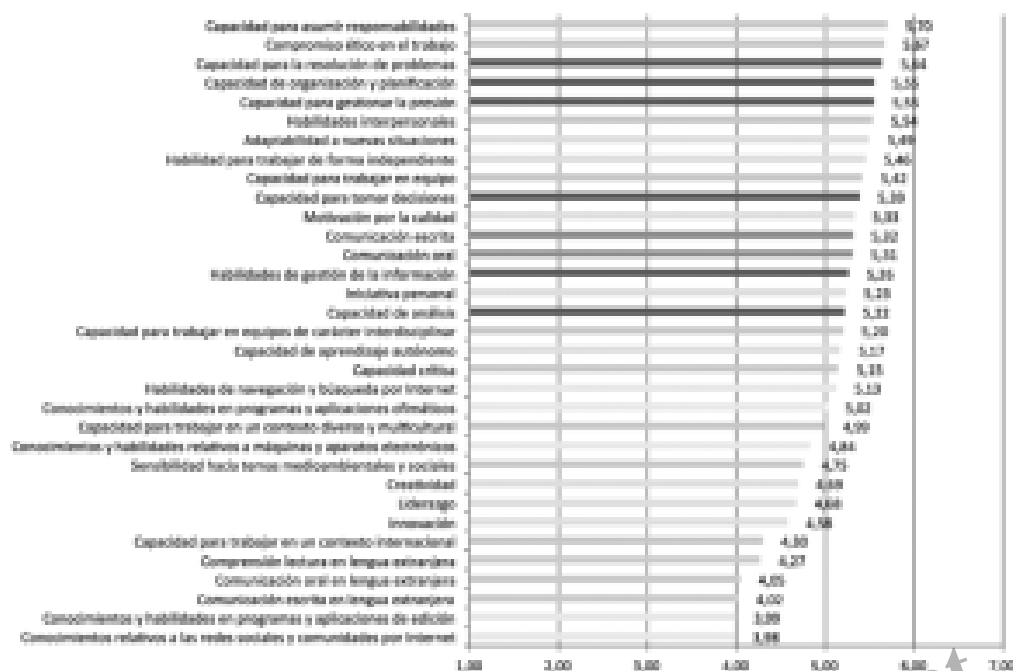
Capacidad para asumir responsabilidades 5,70
Compromiso ético en el trabajo 5,67
Capacidad para la resolución de problemas 5,64
Capacidad de organización y planificación 5,55
Capacidad para gestionar la presión 5,55
Habilidades interpersonales 5,54
Adaptabilidad a nuevas situaciones 5,49
Habilidad para trabajar de forma independiente 5,46
Capacidad para trabajar en equipo 5,42
Capacidad para tomar decisiones 5,39
Motivación por la calidad 5,33
Comunicación escrita 5,32
Comunicación oral 5,31
Habilidades de gestión de la información 5,25
Iniciativa personal 5,23
Capacidad de análisis 5,22
Capacidad para trabajar en equipos de carácter interdisciplinar 5,20
Capacidad de aprendizaje autónomo 5,17
Capacidad crítica 5,15
Habilidades de navegación y búsqueda por Internet 5,13
Conocimientos y habilidades en programas y aplicaciones ofimáticos 5,02
Capacidad para trabajar en un contexto diverso y multicultural 4,99
Conocimientos y habilidades relativos a máquinas y aparatos electrónicos 4,84
Sensibilidad hacia temas medioambientales y sociales 4,75
Creatividad 4,69
Liderazgo 4,68
Innovación 4,58
Capacidad para trabajar en un contexto internacional 4,33
Comprensión lectura en lengua extranjera 4,27
Comunicación oral en lengua extranjera 4,05
Comunicación escrita en lengua extranjera 4,02
Conocimientos y habilidades en programas y aplicaciones de edición 3,99
Conocimientos relativos a las redes sociales y comunidades por Internet 3,98

1,00 2,00 3,00 4,00 5,00 6,00 7,00